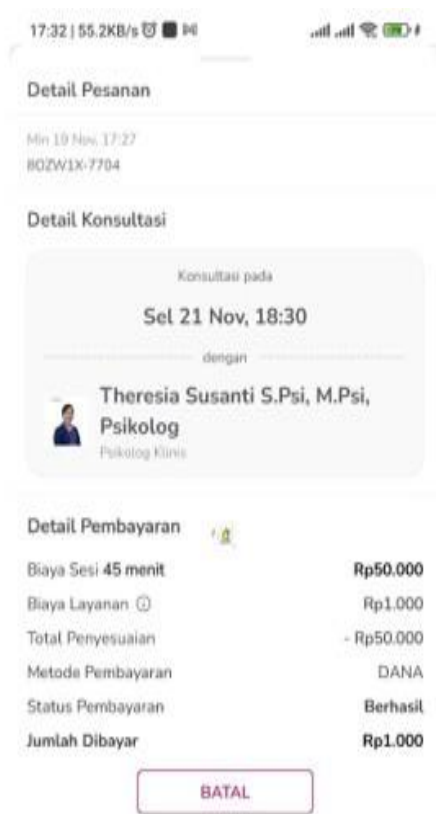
17:32 | 55.2KB/s

Detail Pesanan

Min 19 Nov, 17:27
BOZW1X-7704

Detail Konsultasi

Konsultasi pada

Sel 21 Nov, 18:30

dengan

Theresia Susanti S.Psi, M.Psi, Psikolog
Psikolog Klinis

Detail Pembayaran

| | |
|---|---|
| Biaya Sesi **45 menit** | **Rp50.000** |
| Biaya Layanan ⓘ | Rp1.000 |
| Total Penyesuaian | - Rp50.000 |
| Metode Pembayaran | DANA |
| Status Pembayaran | **Berhasil** |
| **Jumlah Dibayar** | **Rp1.000** |

BATAL